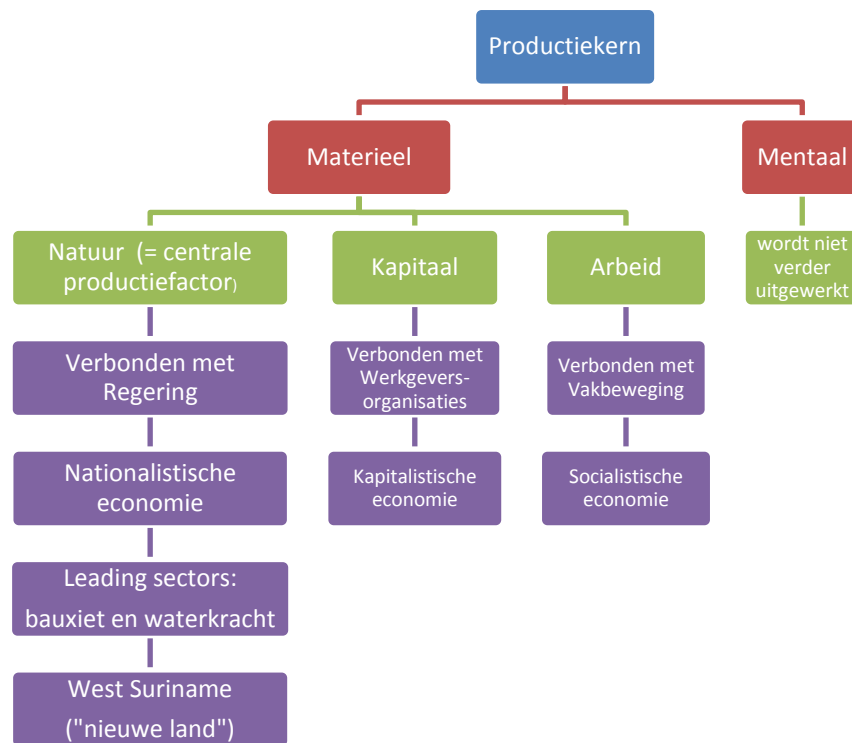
Productiekern

Materieel

Mentaal

Natuur (= centrale productiefactor)

Kapitaal

Arbeid

wordt niet verder uitgewerkt

Verbonden met Regering

Verbonden met Werkgevers-organisaties

Verbonden met Vakbeweging

Nationalistische economie

Kapitalistische economie

Socialistische economie

Leading sectors: bauxiet en waterkracht

West Suriname ("nieuwe land")